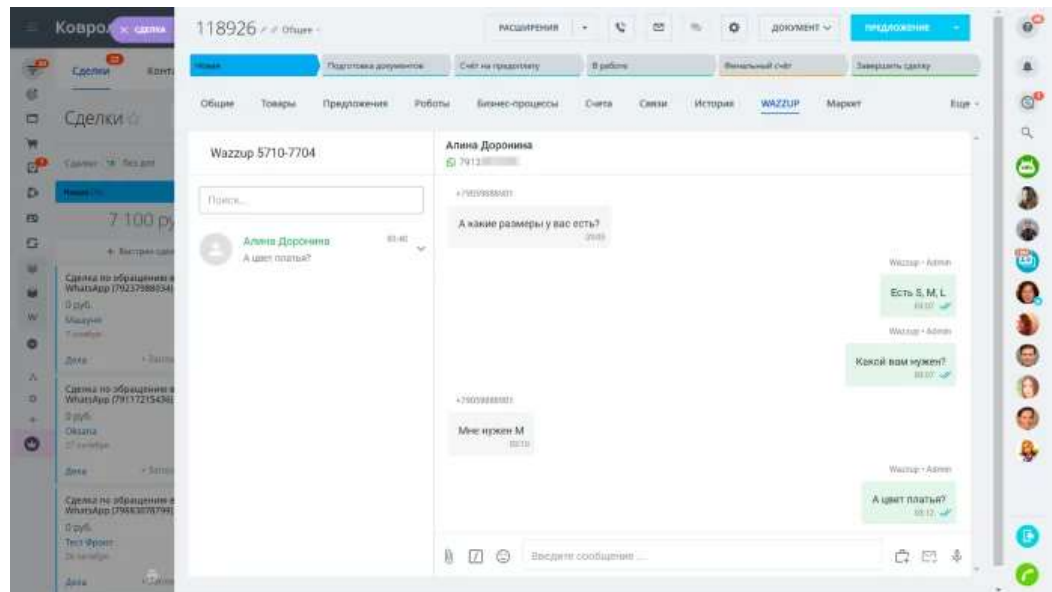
Ковро

Сделки Конт

Сделки

7 100 р

Сделка по обращению в WhatsApp (79237986034)
0 руб.

Дела

Сделка по обращению в WhatsApp (79117215436)
0 руб.
Оксана

Дела

Сделка по обращению в WhatsApp (79663076799)
0 руб.
Тест Фронт

Дела

118926 Общее

РАСШИРЕНИЯ

ДОКУМЕНТ

ПРЕДЛОЖЕНИЕ

Новая | Подготовка документов | Счёт на предоплату | В работе | Финальный счёт | Завершить сделку

Общие Товары Предложения Роботы Бизнес-процессы Счета Связи История WAZZUP Маркет Еще

Wazzup 5710-7704

Поиск...

Алина Доронина 03:40
А цвет платья?

Алина Доронина
7913

+79059888001
А какие размеры у вас есть?
20:05

Wazzup - Admin
Есть S, M, L
03:07

Wazzup - Admin
Какой вам нужен?
03:07

+79059888001
Мне нужен M
03:10

Wazzup - Admin
А цвет платья?
03:12

Введите сообщение...